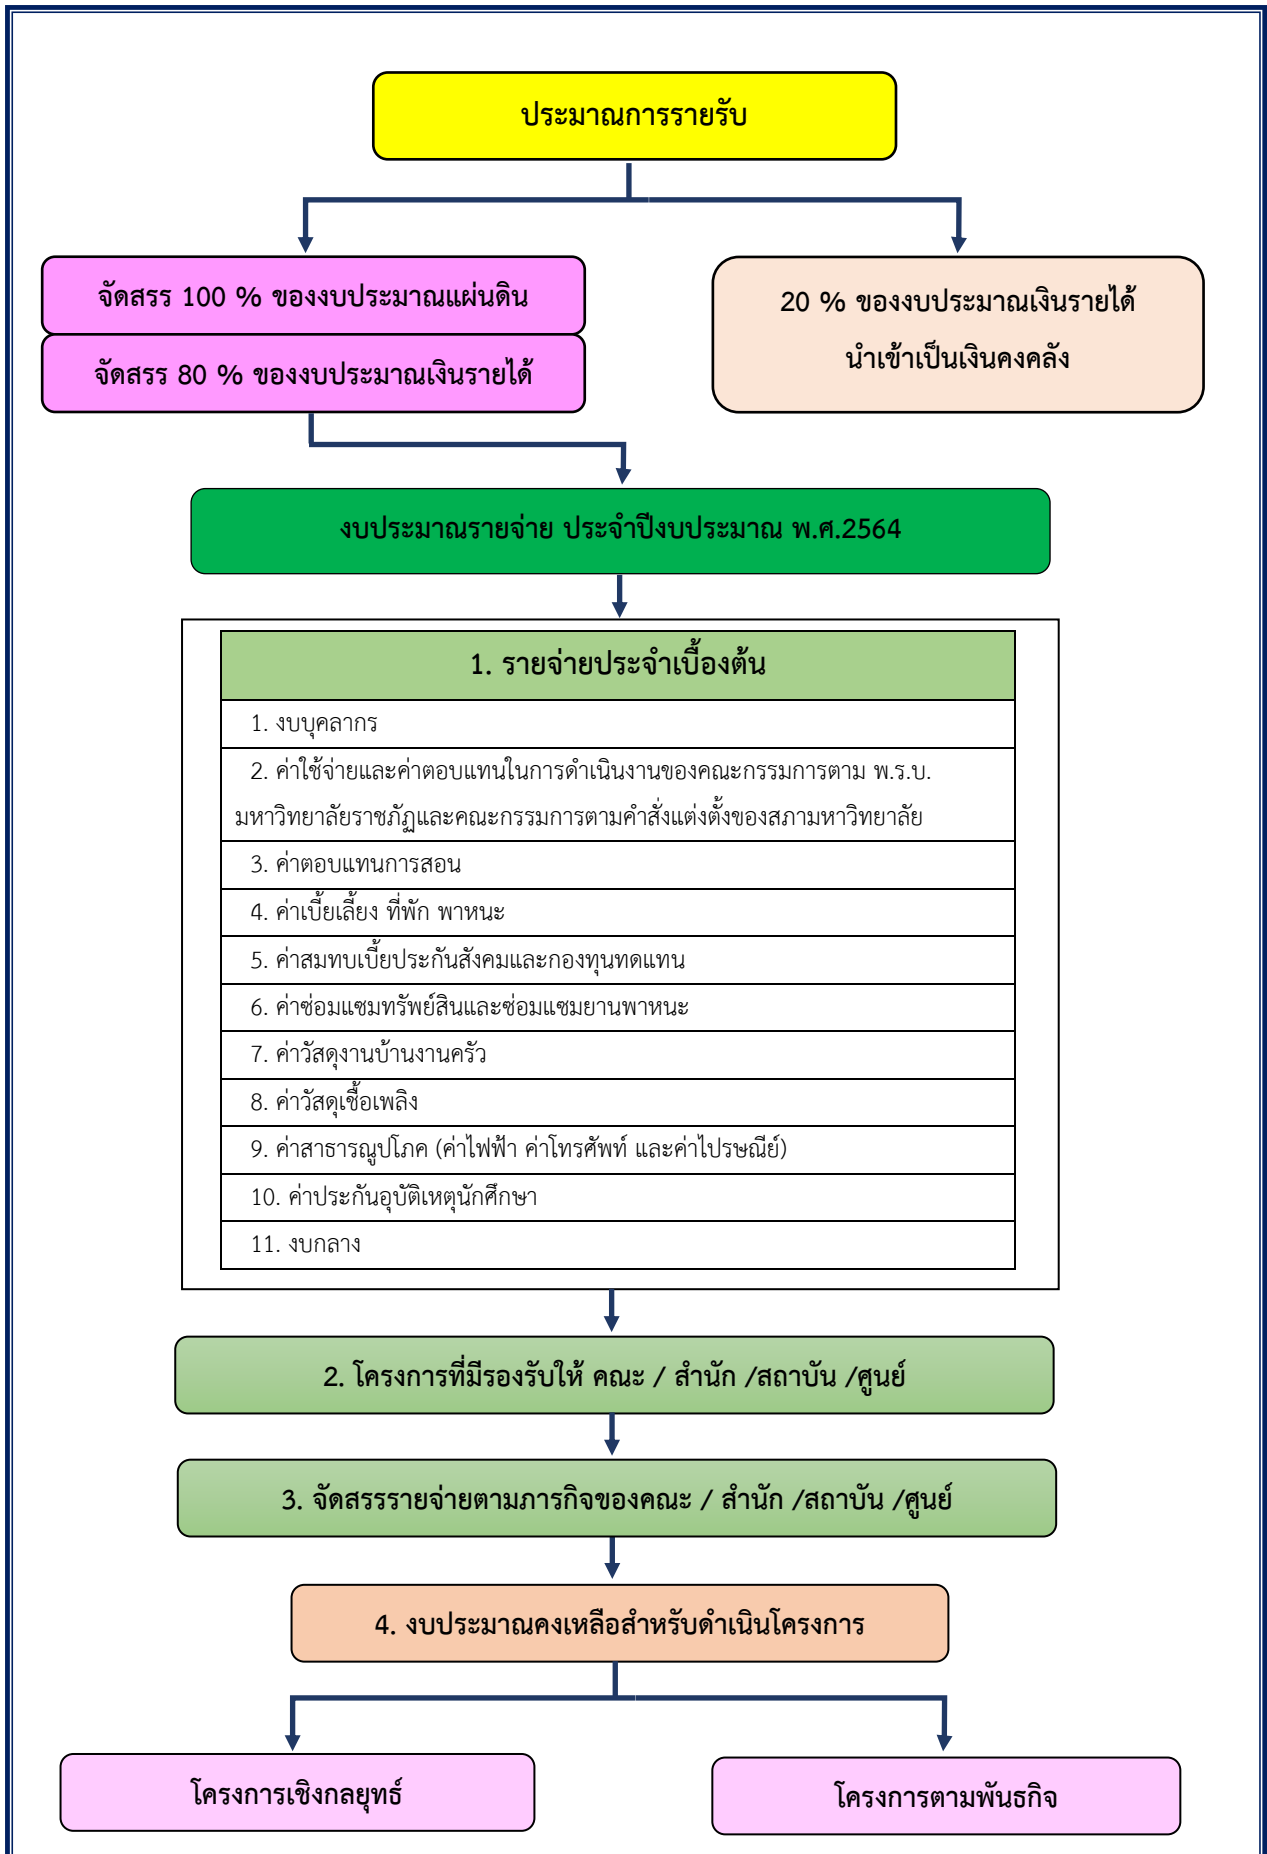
ประมาณการรายรับ

จัดสรร 100 % ของงบประมาณแผ่นดิน

จัดสรร 80 % ของงบประมาณเงินรายได้

20 % ของงบประมาณเงินรายได้ นำเข้าเป็นเงินคงคลัง

งบประมาณรายจ่าย ประจำปีงบประมาณ พ.ศ.2564

| 1. รายจ่ายประจำเบื้องต้น |
|---|
| 1. งบบุคลากร |
| 2. ค่าใช้จ่ายและค่าตอบแทนในการดำเนินงานของคณะกรรมการตาม พ.ร.บ. มหาวิทยาลัยราชภัฏและคณะกรรมการตามคำสั่งแต่งตั้งของสภามหาวิทยาลัย |
| 3. ค่าตอบแทนการสอน |
| 4. ค่าเบี้ยเลี้ยง ที่พัก พาหนะ |
| 5. ค่าสมทบเบี้ยประกันสังคมและกองทุนทดแทน |
| 6. ค่าซ่อมแซมทรัพย์สินและซ่อมแซมยานพาหนะ |
| 7. ค่าวัสดุงานบ้านงานครัว |
| 8. ค่าวัสดุเชื้อเพลิง |
| 9. ค่าสาธารณูปโภค (ค่าไฟฟ้า ค่าโทรศัพท์ และค่าไปรษณีย์) |
| 10. ค่าประกันอุบัติเหตุนักศึกษา |
| 11. งบกลาง |

2. โครงการที่มีรองรับให้ คณะ / สำนัก /สถาบัน /ศูนย์

3. จัดสรรรายจ่ายตามภารกิจของคณะ / สำนัก /สถาบัน /ศูนย์

4. งบประมาณคงเหลือสำหรับดำเนินโครงการ

โครงการเชิงกลยุทธ์

โครงการตามพันธกิจ